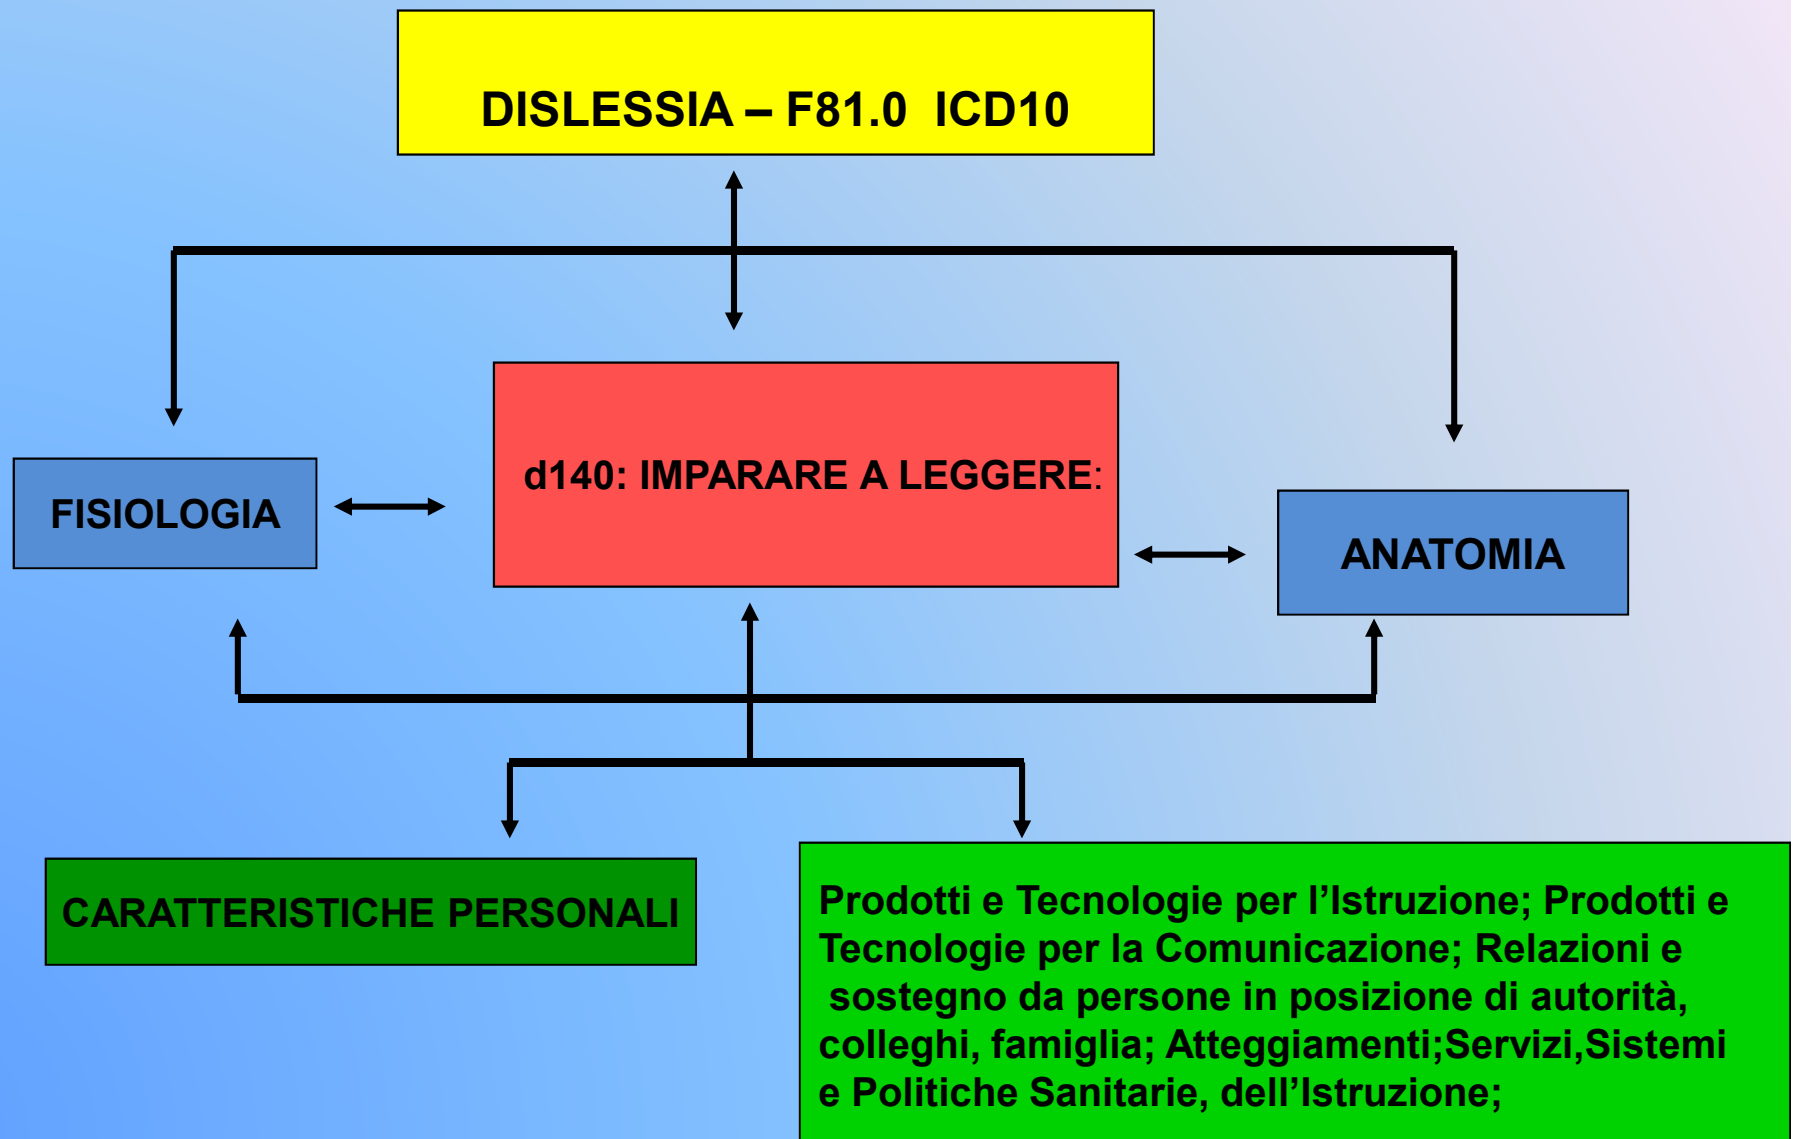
DISLESSIA – F81.0 ICD10

FISIOLOGIA

d140: IMPARARE A LEGGERE:

ANATOMIA

CARATTERISTICHE PERSONALI

Prodotti e Tecnologie per l’Istruzione; Prodotti e Tecnologie per la Comunicazione; Relazioni e sostegno da persone in posizione di autorità, colleghi, famiglia; Atteggiamenti;Servizi,Sistemi e Politiche Sanitarie, dell’Istruzione;